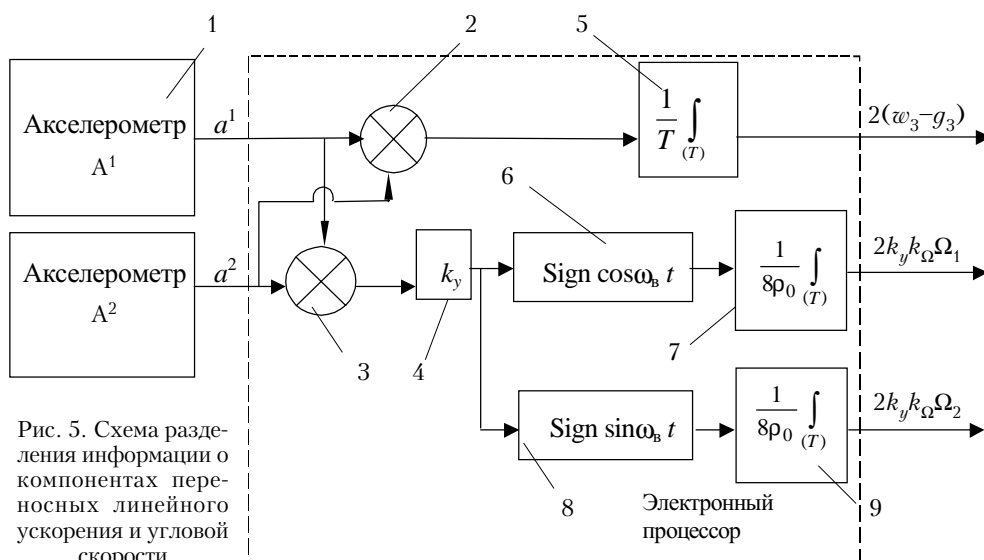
1

2

5

Акселерометр $A^1$

$a^1$

$\frac{1}{T}\int_{(T)}$

$2(w_3-g_3)$

6

Акселерометр $A^2$

$a^2$

$k_y$

Sign $\cos\omega_в t$

$\frac{1}{8\rho_0}\int_{(T)}$

$2k_y k_\Omega \Omega_1$

7

3

4

Sign $\sin\omega_в t$

$\frac{1}{8\rho_0}\int_{(T)}$

$2k_y k_\Omega \Omega_2$

Рис. 5. Схема разделения информации о компонентах переносных линейного ускорения и угловой скорости

8

Электронный процессор

9